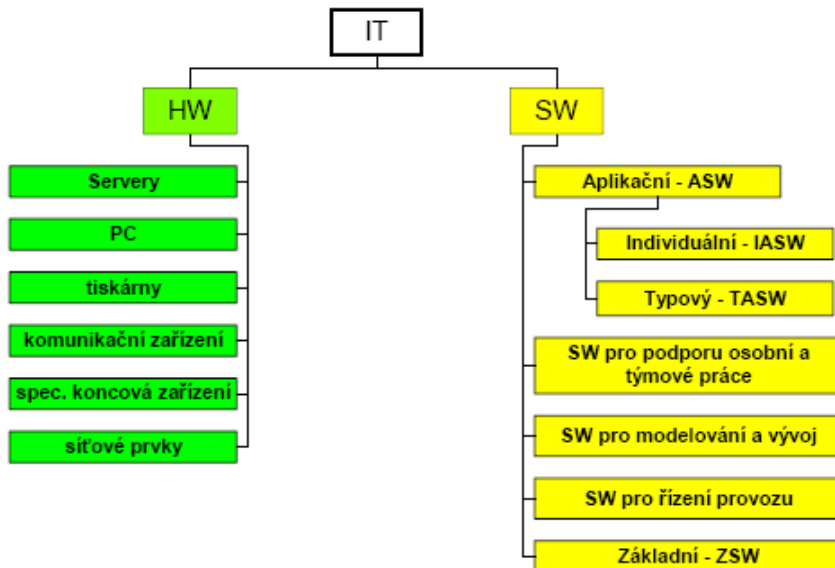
IT

HW

Servery

PC

tiskárny

komunikační zařízení

spec. koncová zařízení

síťové prvky

SW

Aplikační - ASW

Individuální - IASW

Typový - TASW

SW pro podporu osobní a týmové práce

SW pro modelování a vývoj

SW pro řízení provozu

Základní - ZSW